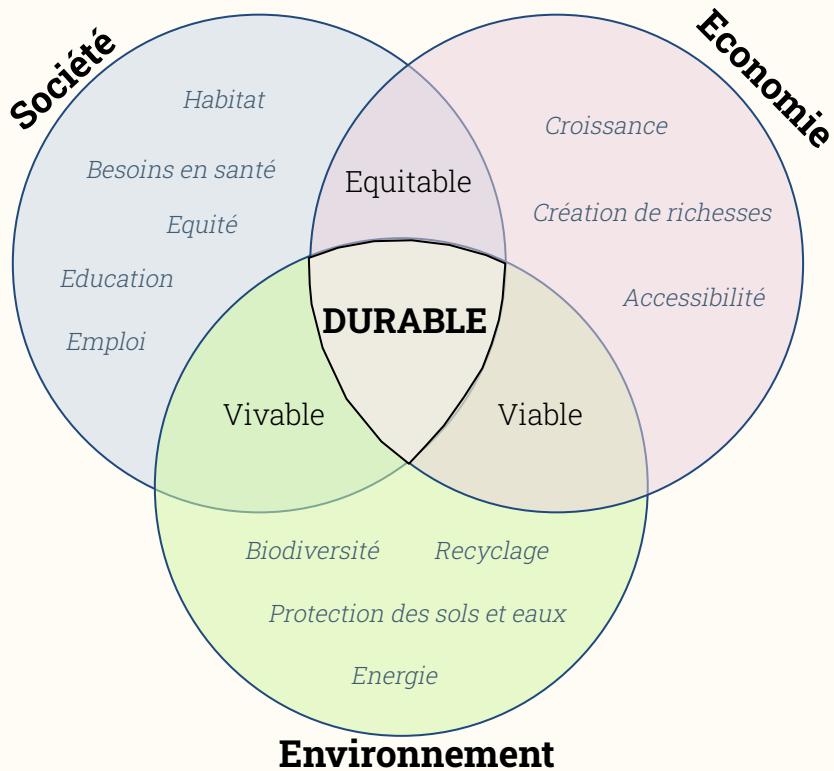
Société

Economie

Habitat

Besoins en santé

Equité

Education

Emploi

Equitable

Croissance

Création de richesses

Accessibilité

DURABLE

Vivable

Viable

Biodiversité

Recyclage

Protection des sols et eaux

Energie

Environnement